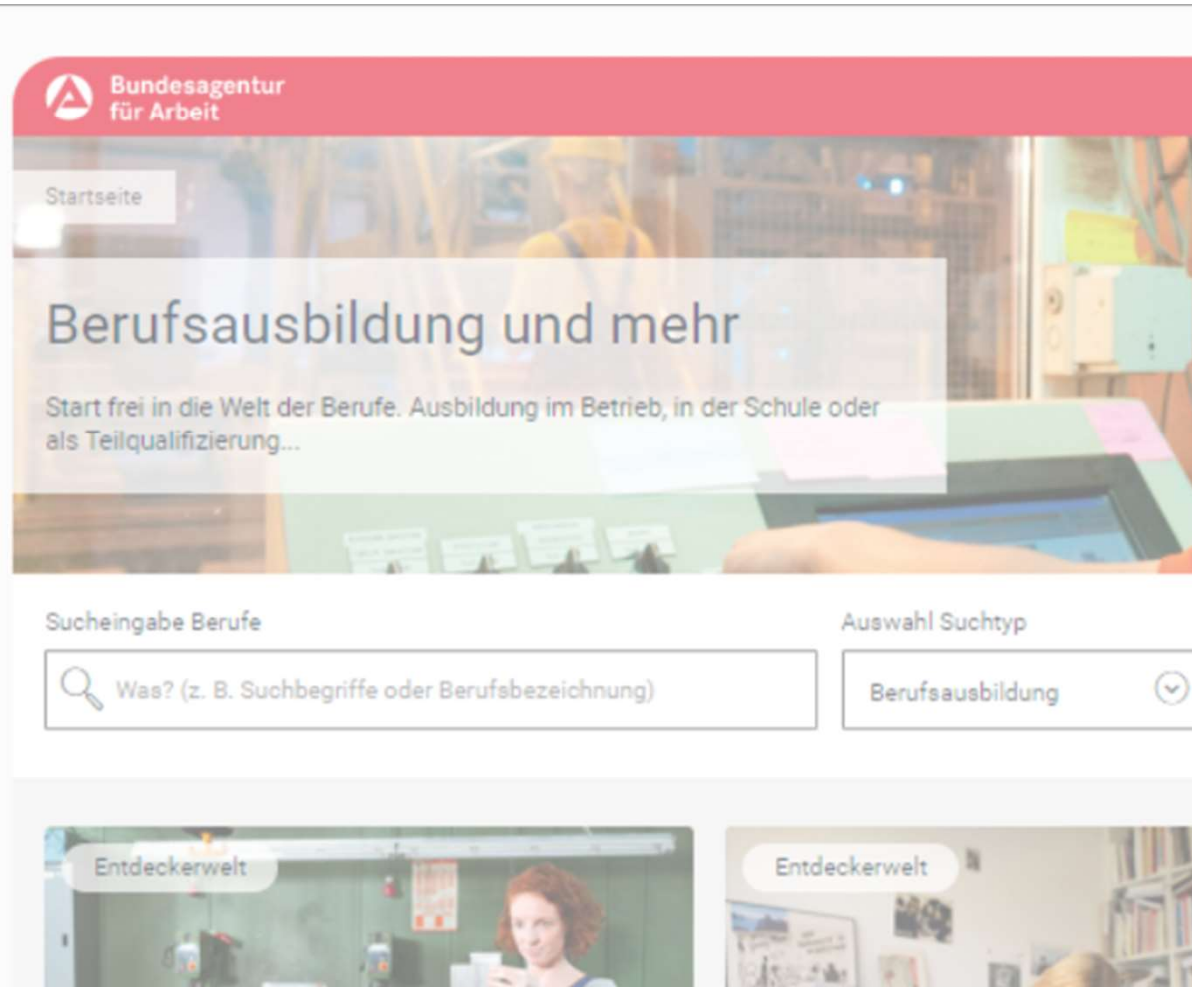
Bundesagentur für Arbeit

Startseite

Berufsausbildung und mehr

Start frei in die Welt der Berufe. Ausbildung im Betrieb, in der Schule oder als Teilqualifizierung...

Sucheingabe Berufe

Was? (z. B. Suchbegriffe oder Berufsbezeichnung)

Auswahl Suchtyp

Berufsausbildung

Entdeckerwelt

Entdeckerwelt